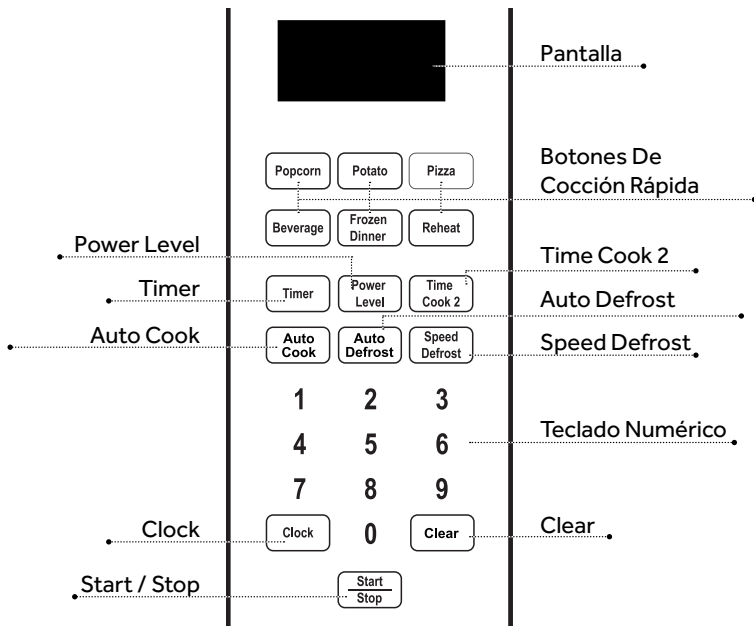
Pantalla

Botones De Cocción Rápida

Popcorn
Potato
Pizza
Beverage
Frozen Dinner
Reheat

Power Level

Time Cook 2

Timer
Timer
Power Level
Time Cook 2

Auto Defrost

Auto Cook
Auto Cook
Auto Defrost
Speed Defrost
Speed Defrost

1
2
3
4
5
6
7
8
9

Teclado Numérico

Clock
Clock
0
Clear
Clear

Start / Stop
Start Stop